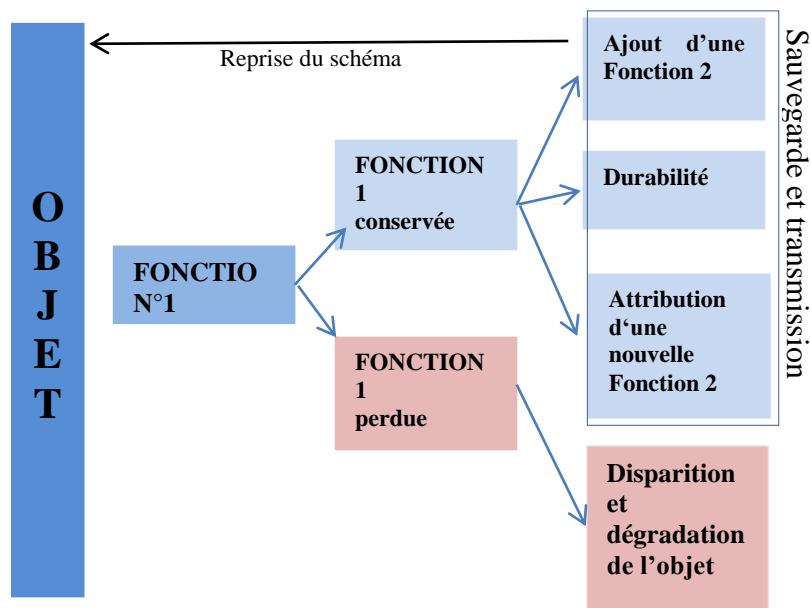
OBJET

Reprise du schéma

FONCTIO N°1

FONCTION 1 conservée

FONCTION 1 perdue

Ajout d'une Fonction 2

Durabilité

Attribution d'une nouvelle Fonction 2

Sauvegarde et transmission

Disparition et dégradation de l'objet